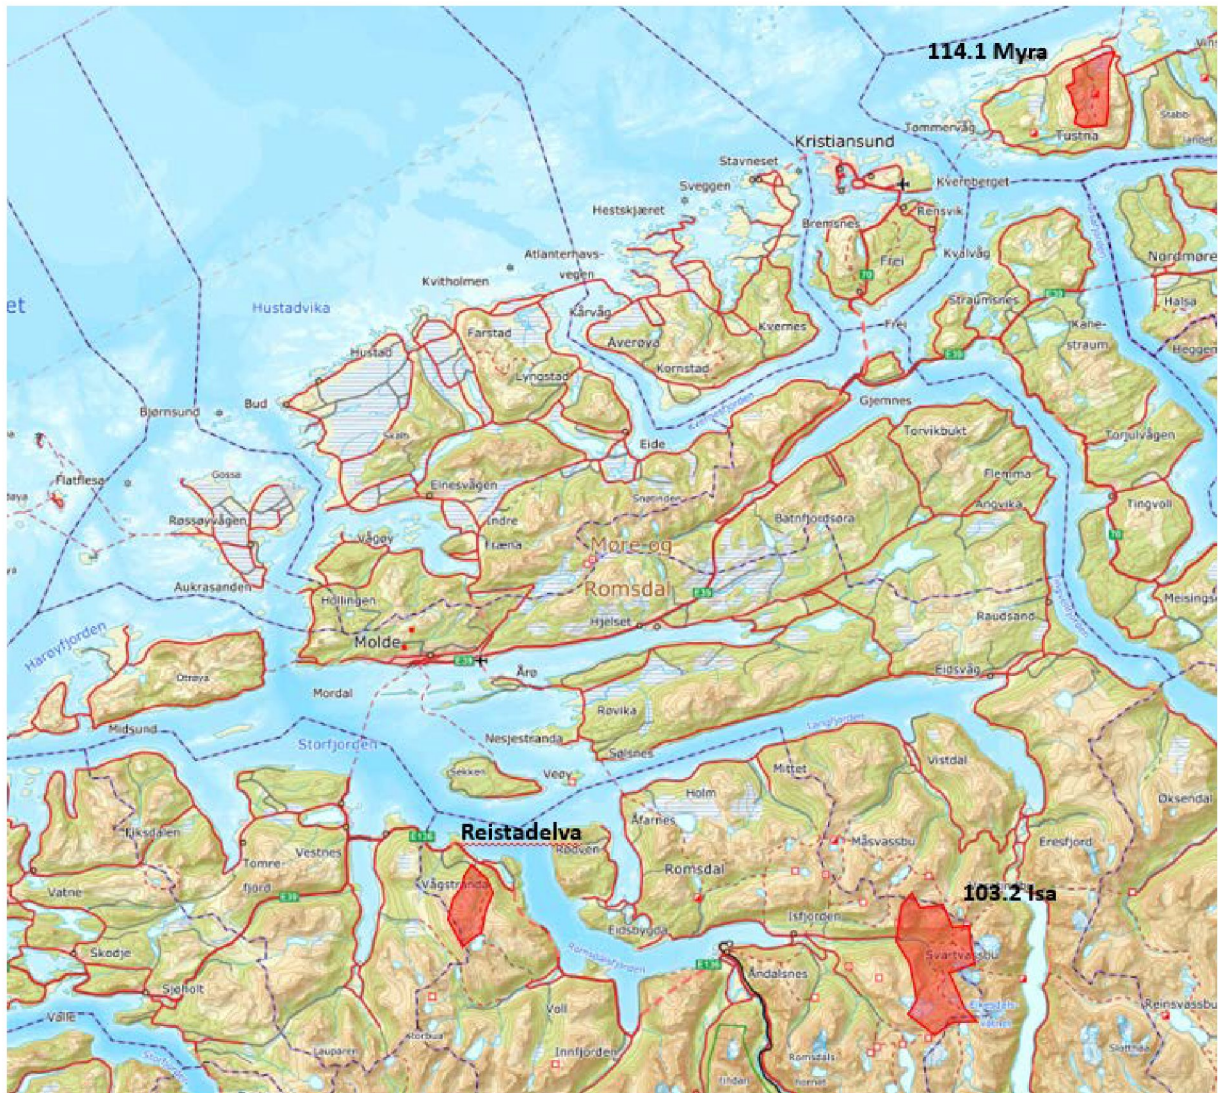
114.1 Myra
Tustna
Tømmervåg
Stabbo
Kristiansund
Stavneset
Sveggen
Kvernberget
Hestskjæret
Bremsnes
Rensvik
Frei
Kvalvåg
Nordmøre
Atlanterhavs-vegen
Kvitholmen
Straumsnes
Halsa
et
Hustadvika
Kårvåg
Farstad
Kvernes
Frei
Kanestraum
Hustad
Averøya
Heggem
Lyngstad
Kornstad
Bjørnsund
Bud
Gjemnes
Torvikbukt
Torjulvågen
Eide
Flatflesa
Gossa
Elnesvågen
Flemma
Angvika
Tingvoll
Rossøyvågen
Indre
Fræna
Batnfjordsøra
Vågøy
Møre og
Romsdal
Aukrasanden
Hollingen
Hjelset
Raudsand
Meisingset
Molde
Harøyfjorden
Otrøya
Årø
Eidsvåg
Mordal
Midsund
Storfjorden
Rovika
Nesjestranda
Sølsnes
Langfjorden
Vistdal
Sekken
Veøy
Mittet
Oksendal
Holm
Eikesdalen
Afarnes
Måsvassbu
Eresfjord
Reistadelva
Vestnes
Rødven
Tomrefjord
Romsdal
Vatne
Vågstranda
103.2 Isa
Isfjorden
Skodje
Eidsbygda
Svartvassbu
Sjøholt
Romsdalsfjorden
Åndalsnes
Reinsvassbu
Valle
Voll
Innfjorden
Romsdals